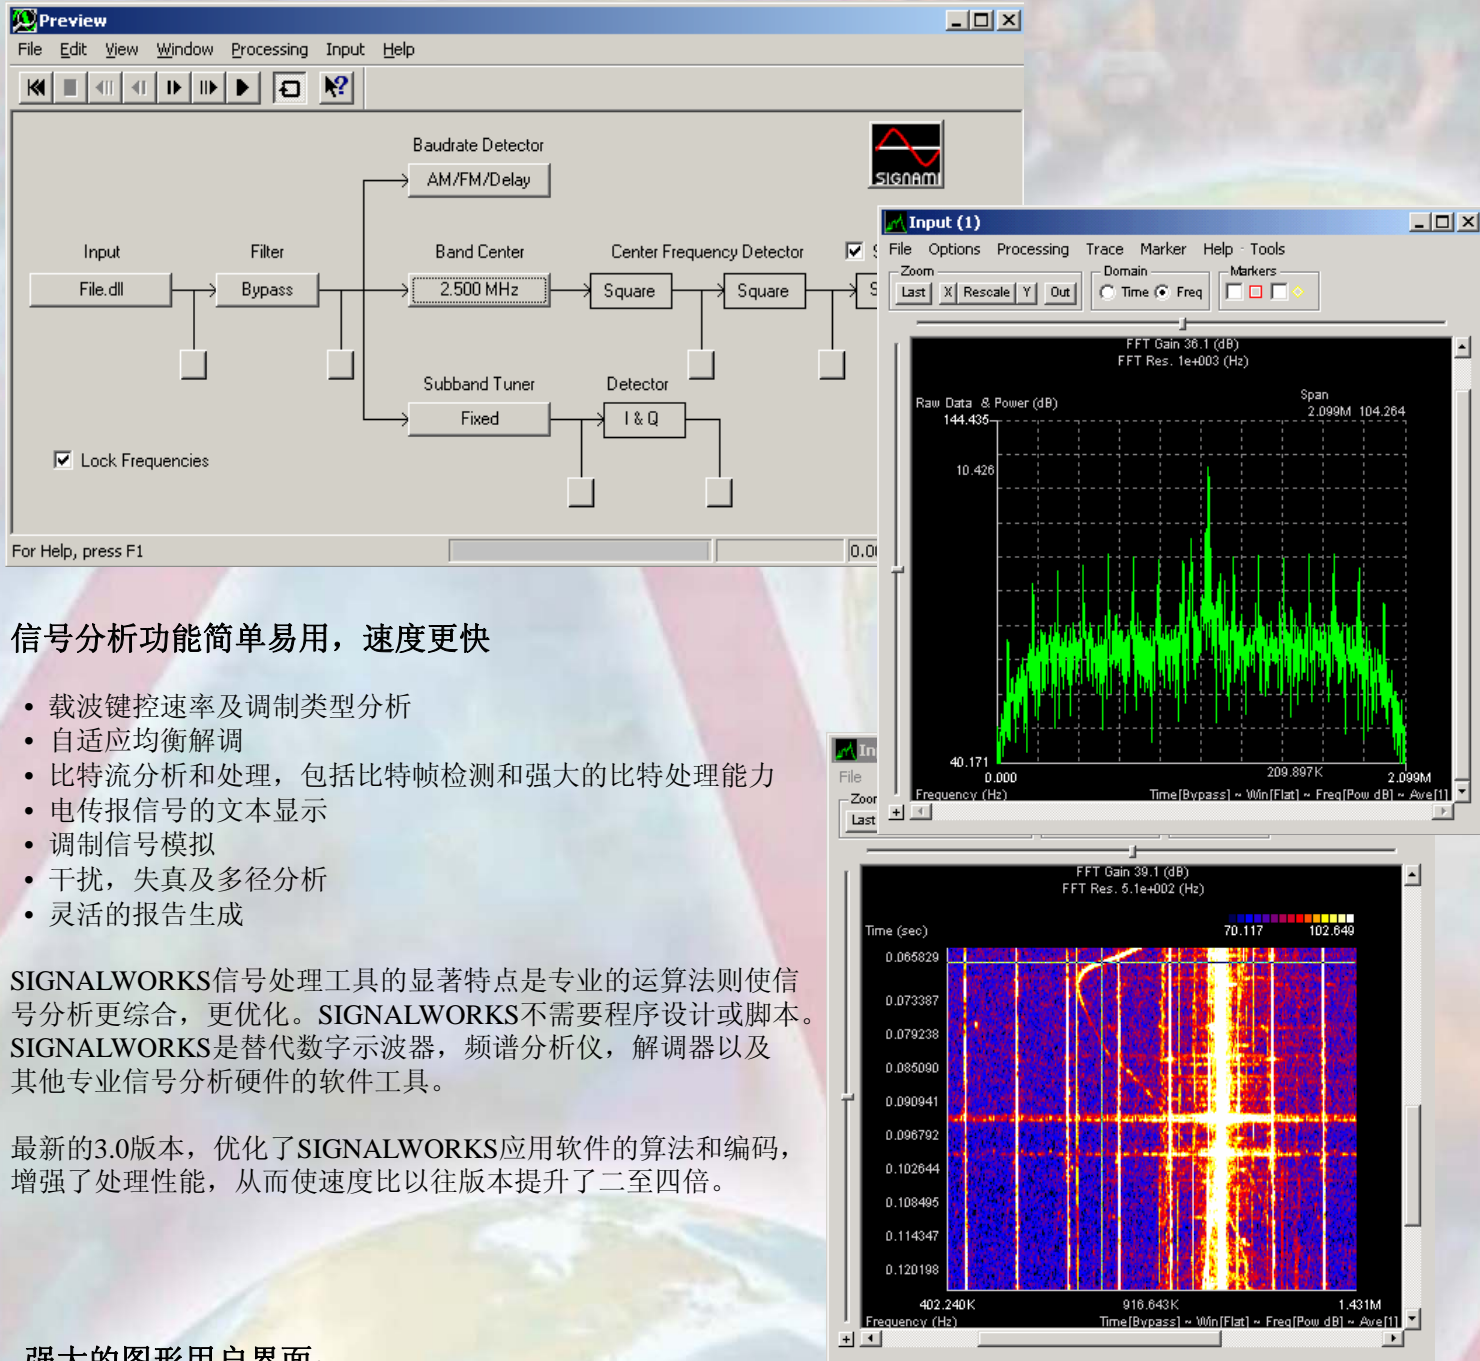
Preview

File Edit View Window Processing Input Help

Baudrate Detector

AM/FM/Delay

SIGNAMI

Input

Filter

Band Center

Center Frequency Detector

File.dll

Bypass

2.500 MHz

Square

Square

Subband Tuner

Detector

Fixed

I & Q

Lock Frequencies

For Help, press F1

0.0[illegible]

Input (1)

File Options Processing Trace Marker Help Tools

Zoom

Domain

Markers

Last X Rescale Y Out

Time Freq

FFT Gain 36.1 (dB)
FFT Res. 1e+003 (Hz)

Raw Data & Power (dB)

Span
2.099M 104.264

144.435

10.426

40.171

0.000

209.897K

2.099M

Frequency (Hz)

Time[Bypass] ~ Win[Flat] ~ Freq[Pow dB] ~ Ave[1]

In

File

Zoom

Last

FFT Gain 39.1 (dB)
FFT Res. 5.1e+002 (Hz)

Time (sec)

70.117

102.649

0.065829

0.073387

0.079238

0.085090

0.090941

0.096792

0.102644

0.108495

0.114347

0.120198

402.240K

916.643K

1.431M

Frequency (Hz)

Time[Bypass] ~ Win[Flat] ~ Freq[Pow dB] ~ Ave[1]

信号分析功能简单易用，速度更快

• 载波键控速率及调制类型分析
• 自适应均衡解调
• 比特流分析和处理，包括比特帧检测和强大的比特处理能力
• 电传报信号的文本显示
• 调制信号模拟
• 干扰，失真及多径分析
• 灵活的报告生成

SIGNALWORKS信号处理工具的显著特点是专业的运算法则使信号分析更综合，更优化。SIGNALWORKS不需要程序设计或脚本。SIGNALWORKS是替代数字示波器，频谱分析仪，解调器以及其他专业信号分析硬件的软件工具。

最新的3.0版本，优化了SIGNALWORKS应用软件的算法和编码，增强了处理性能，从而使速度比以往版本提升了二至四倍。

强大的图形用户界面